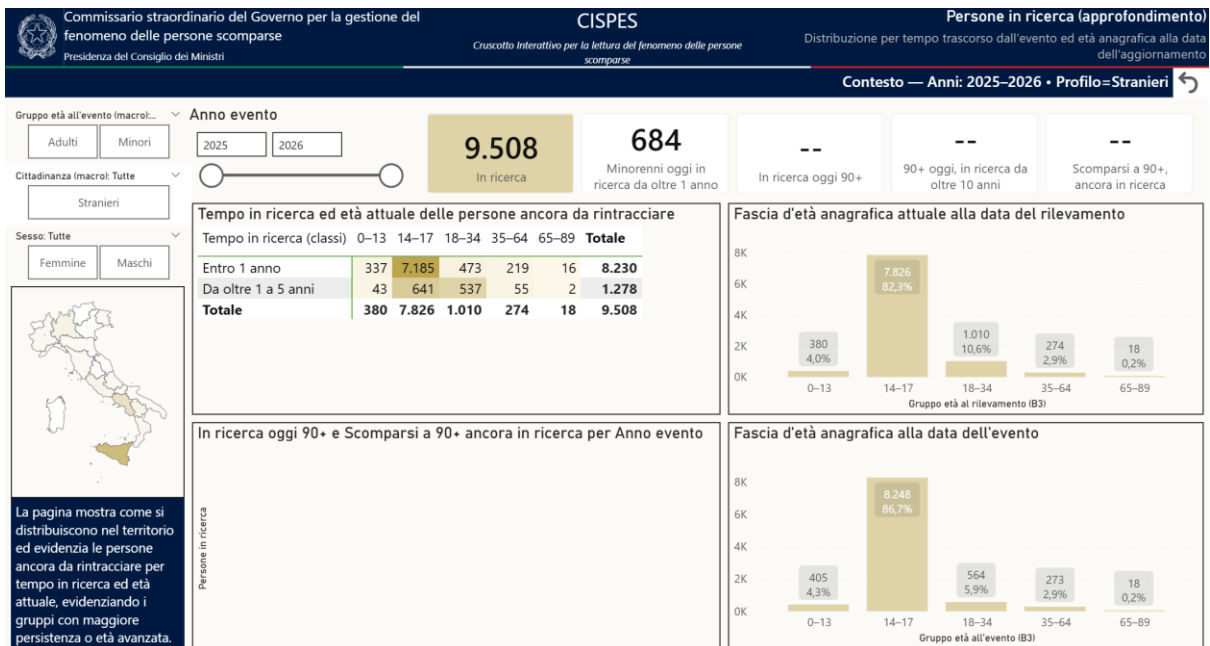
Commissario straordinario del Governo per la gestione del fenomeno delle persone scomparse
Presidenza del Consiglio dei Ministri

CISPES
Cruscotto Interattivo per la lettura del fenomeno delle persone scomparse

Persone in ricerca (approfondimento)
Distribuzione per tempo trascorso dall'evento ed età anagrafica alla data dell'aggiornamento

Contesto — Anni: 2025–2026 • Profilo=Stranieri

Gruppo età all'evento (macro):...
Adulti
Minori

Cittadinanza (macro): Tutte
Stranieri

Sesso: Tutte
Femmine
Maschi

Anno evento
2025
2026

9.508
In ricerca

684
Minorenni oggi in ricerca da oltre 1 anno

--
In ricerca oggi 90+

--
90+ oggi, in ricerca da oltre 10 anni

--
Scomparsi a 90+, ancora in ricerca

Tempo in ricerca ed età attuale delle persone ancora da rintracciare

| Tempo in ricerca (classi) | 0–13 | 14–17 | 18–34 | 35–64 | 65–89 | Totale |
|---|---|---|---|---|---|---|
| Entro 1 anno | 337 | 7.185 | 473 | 219 | 16 | 8.230 |
| Da oltre 1 a 5 anni | 43 | 641 | 537 | 55 | 2 | 1.278 |
| Totale | 380 | 7.826 | 1.010 | 274 | 18 | 9.508 |

Fascia d'età anagrafica attuale alla data del rilevamento
8K
6K
4K
2K
0K
380 4,0%
7.826 82,3%
1.010 10,6%
274 2,9%
18 0,2%
0–13
14–17
18–34
35–64
65–89
Gruppo età al rilevamento (B3)

In ricerca oggi 90+ e Scomparsi a 90+ ancora in ricerca per Anno evento
Persone in ricerca

Fascia d'età anagrafica alla data dell'evento
8K
6K
4K
2K
0K
405 4,3%
8.248 86,7%
564 5,9%
273 2,9%
18 0,2%
0–13
14–17
18–34
35–64
65–89
Gruppo età all'evento (B3)

La pagina mostra come si distribuiscono nel territorio ed evidenzia le persone ancora da rintracciare per tempo in ricerca ed età attuale, evidenziando i gruppi con maggiore persistenza o età avanzata.